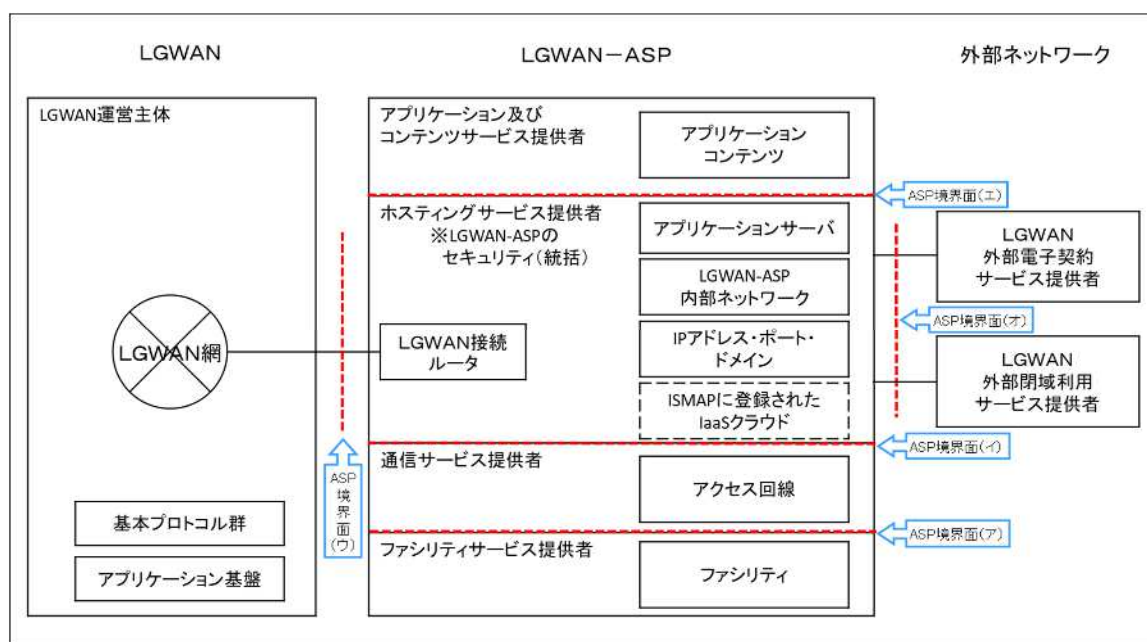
LGWAN

LGWAN－ASP

外部ネットワーク

LGWAN運営主体

LGWAN網

基本プロトコル群

アプリケーション基盤

ASP境界面(ウ)

アプリケーション及びコンテンツサービス提供者

アプリケーションコンテンツ

ASP境界面(エ)

ホスティングサービス提供者
※LGWAN-ASPのセキュリティ(統括)

アプリケーションサーバ

LGWAN-ASP内部ネットワーク

IPアドレス・ポート・ドメイン

ISMAPに登録されたIaaSクラウド

LGWAN接続ルータ

LGWAN外部電子契約サービス提供者

ASP境界面(オ)

LGWAN外部閉域利用サービス提供者

ASP境界面(イ)

通信サービス提供者

アクセス回線

ASP境界面(ア)

ファシリティサービス提供者

ファシリティ